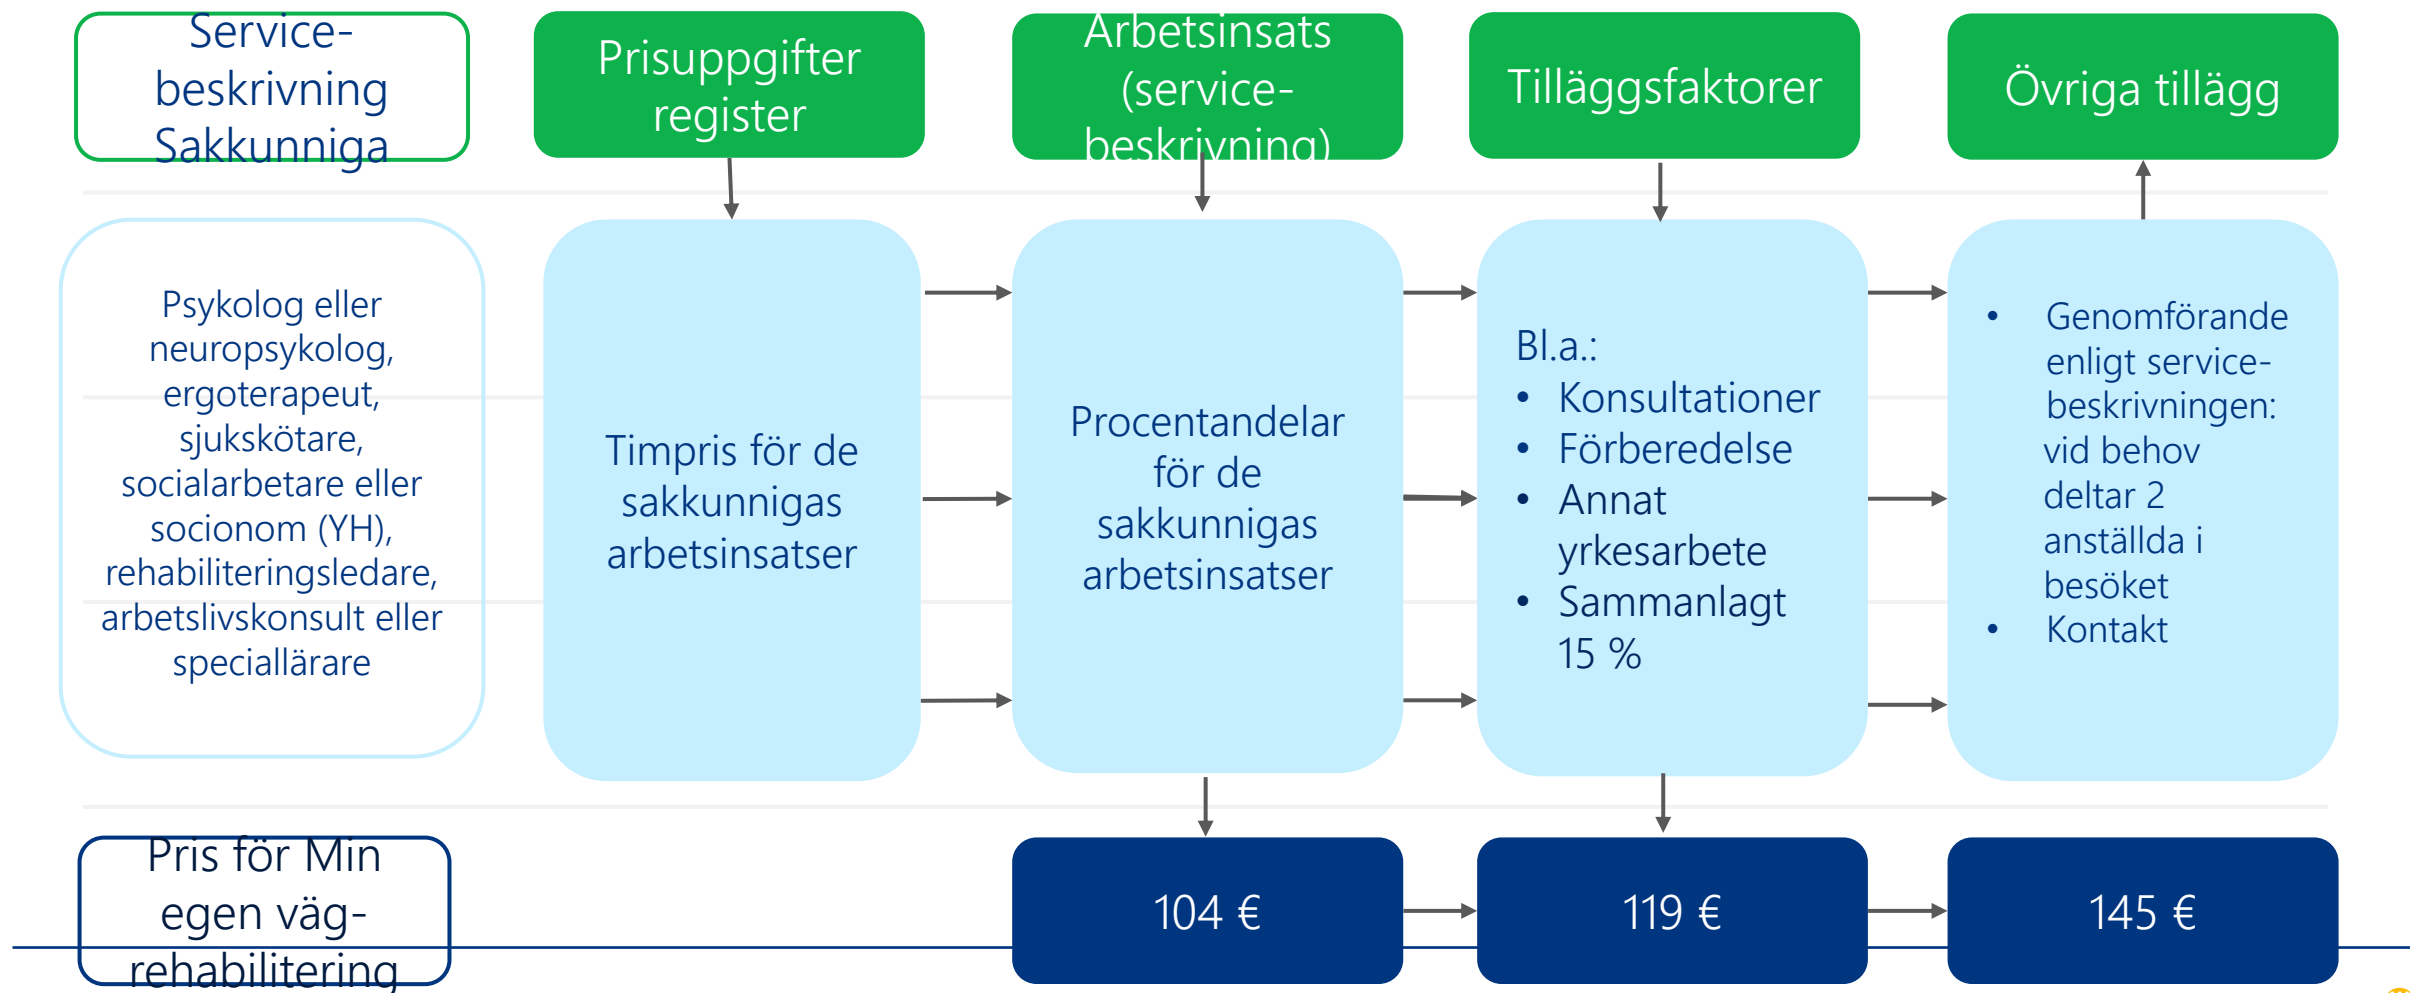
Service-beskrivning Sakkunniga

Prisuppgifter register

Arbetsinsats (service-beskrivning)

Tilläggsfaktorer

Övriga tillägg

Psykolog eller neuropsykolog, ergoterapeut, sjukskötare, socialarbetare eller socionom (YH), rehabiliteringsledare, arbetslivskonsult eller speciallärare

Timpris för de sakkunnigas arbetsinsatser

Procentandelar för de sakkunnigas arbetsinsatser

Bl.a.:
• Konsultationer
• Förberedelse
• Annat yrkesarbete
• Sammanlagt 15 %

• Genomförande enligt service-beskrivningen: vid behov deltar 2 anställda i besöket
• Kontakt

Pris för Min egen väg-rehabilitering

104 €

119 €

145 €